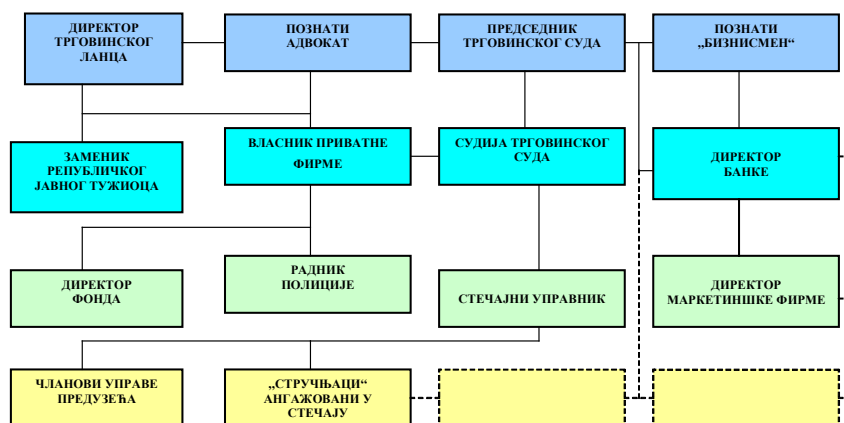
ДИРЕКТОР ТРГОВИНСКОГ ЛАНЦА

ПОЗНАТИ АДВОКАТ

ПРЕДСЕДНИК ТРГОВИНСКОГ СУДА

ПОЗНАТИ „БИЗНИСМЕН“

ЗАМЕНИК РЕПУБЛИЧКОГ ЈАВНОГ ТУЖИОЦА

ВЛАСНИК ПРИВАТНЕ ФИРМЕ

СУДИЈА ТРГОВИНСКОГ СУДА

ДИРЕКТОР БАНКЕ

ДИРЕКТОР ФОНДА

РАДНИК ПОЛИЦИЈЕ

СТЕЧАЈНИ УПРАВНИК

ДИРЕКТОР МАРКЕТИНШКЕ ФИРМЕ

ЧЛАНОВИ УПРАВЕ ПРЕДУЗЕЋА

„СТРУЧЊАЦИ“ АНГАЖОВАНИ У СТЕЧАЈУ